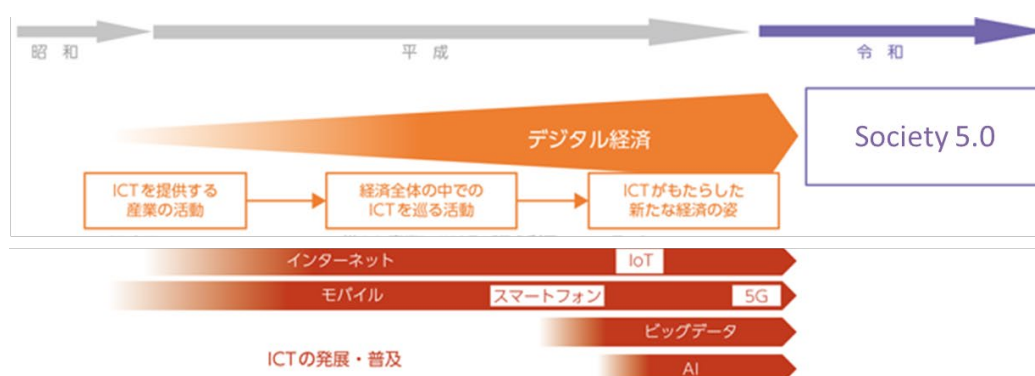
昭和

平成

令和

デジタル経済

Society 5.0

ICTを提供する産業の活動

経済全体の中でのICTを巡る活動

ICTがもたらした新たな経済の姿

インターネット

IoT

モバイル

スマートフォン

5G

ビッグデータ

ICTの発展・普及

AI